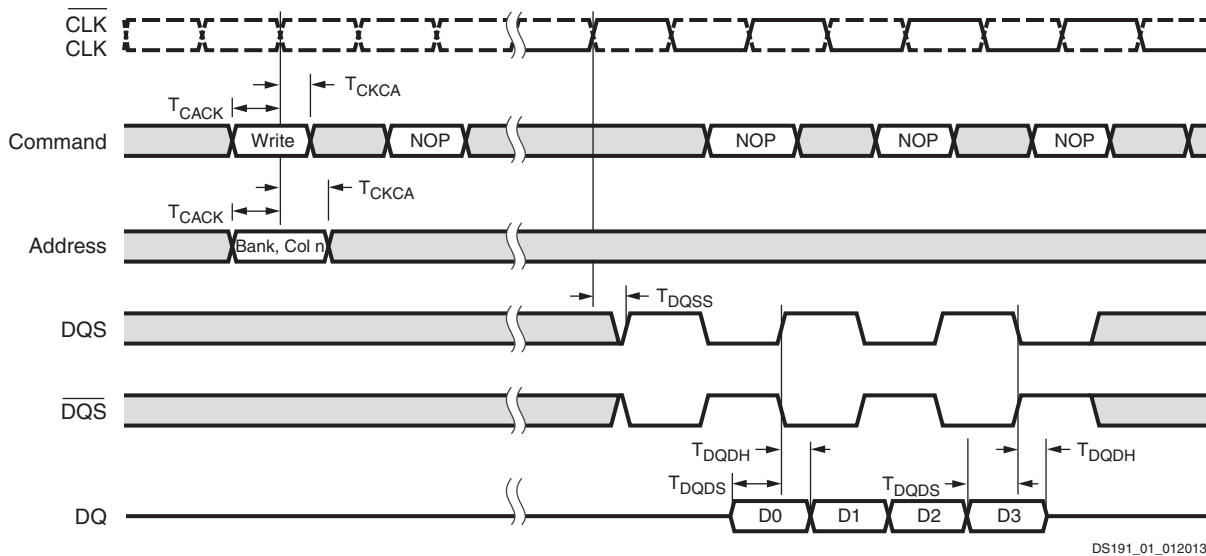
$\overline{CLK}$
CLK

$T_{CKCA}$
$T_{CACK}$

Command
Write
NOP
NOP
NOP
NOP

$T_{CKCA}$
$T_{CACK}$

Address
Bank, Col n

$T_{DQSS}$

DQS

$\overline{DQS}$

$T_{DQDH}$
$T_{DQDH}$
$T_{DQDS}$
$T_{DQDS}$

DQ
D0
D1
D2
D3

DS191_01_012013